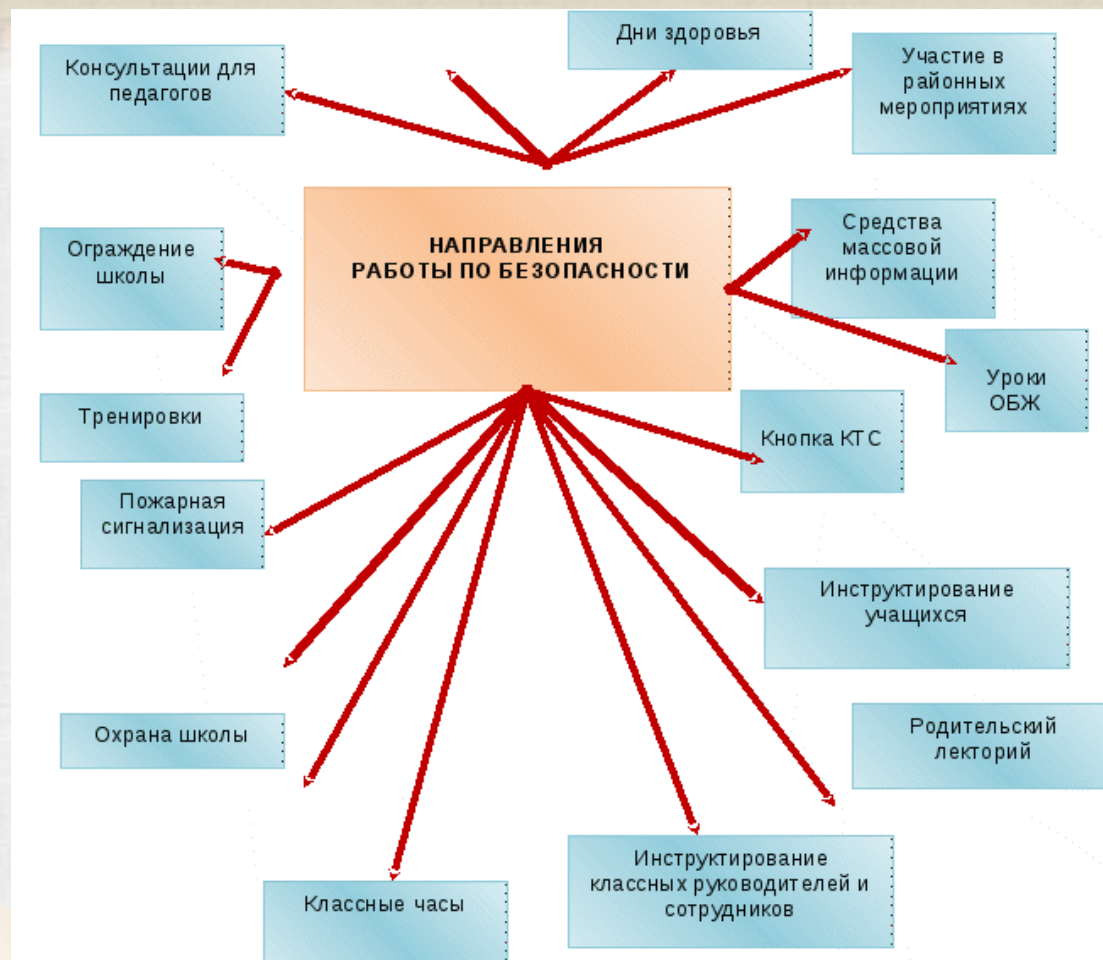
НАПРАВЛЕНИЯ РАБОТЫ ПО БЕЗОПАСНОСТИ

Консультации для педагогов

Дни здоровья

Участие в районных мероприятиях

Ограждение школы

Средства массовой информации

Уроки ОБЖ

Тренировки

Кнопка КТС

Пожарная сигнализация

Инструктирование учащихся

Охрана школы

Родительский лекторий

Классные часы

Инструктирование классных руководителей и сотрудников